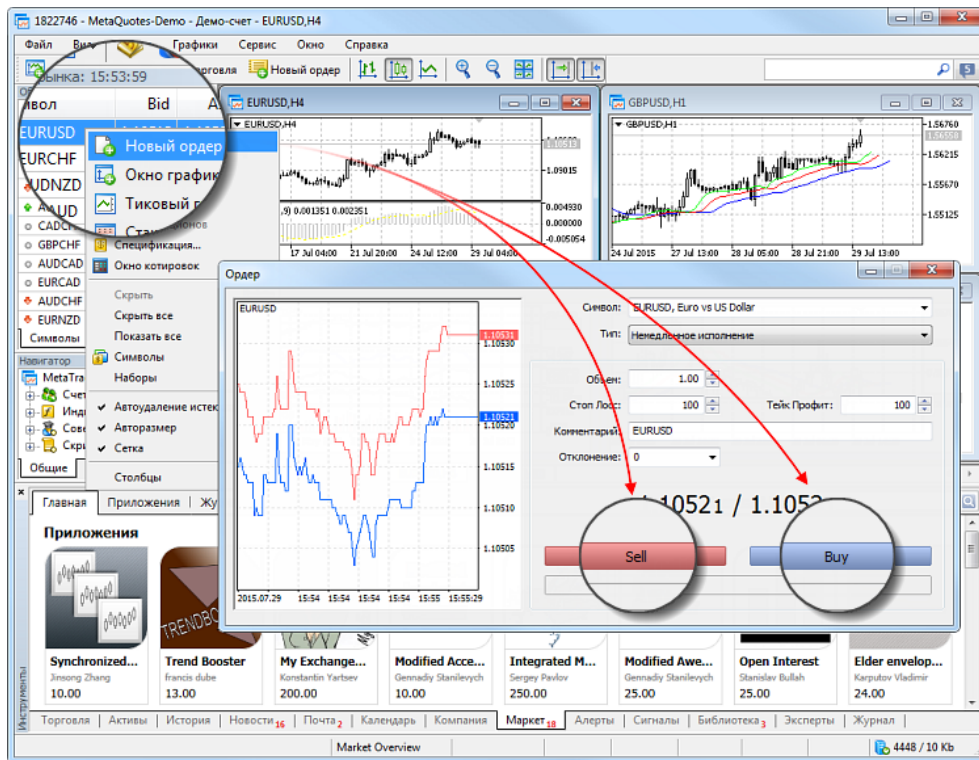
1822746 - MetaQuotes-Demo - Демо-счет - EURUSD,H4

Файл Вид Графики Сервис Окно Справка

рынка: 15:53:59 торговля Новый ордер

вол Bid

EURUSD
EURCHF
AUDNZD
AUD
CADC
GBPCHF
AUDCAD
EURCAD
AUDCHF
EURNZD
Символы

Новый ордер
Окно графика
Тиковый г
Спецификация...
Окно котировок
Скрыть
Скрыть все
Показать все
Символы
Наборы
Автоудаление истек
Авторазмер
Сетка
Столбцы

Навигатор
MetaTra
Счет
Инд
Сове
Скр
Общие

EURUSD,H4
EURUSD,H4
1.10515
1.09015
,9) 0.001351 0.002351
0.004930
0.000000
-0.005054
17 Jul 04:00 21 Jul 12:00 23 Jul 20:00 28 Jul 04:00 29 Jul 04:00

GBPUSD,H1
GBPUSD,H1
1.56760
1.56558
1.56215
1.55670
1.55125
24 Jul 2015 27 Jul 13:00 28 Jul 05:00 28 Jul 21:00 29 Jul 13:00

Ордер

EURUSD
1.10531
1.10530
1.10525
1.10521
1.10520
1.10515
1.10510
1.10505
2015.07.29 15:54 15:54 15:54 15:54 15:54 15:55 15:55:29

Символ: EURUSD, Euro vs US Dollar
Тип: Немедленное исполнение
Объем: 1.00
Стоп Лосс: 100
Тейк Профит: 100
Комментарий: EURUSD
Отклонение: 0

1.10521 / 1.1053

Sell
Buy

Главная Приложения Жу
Приложения

Synchronized... Jinsong Zhang 10.00
Trend Booster francis dube 13.00
My Exchange... Konstantin Yartsev 200.00
Modified Acce... Gennadiy Stanilevych 20.00
Integrated M... Sergey Pavlov 250.00
Modified Awe... Gennadiy Stanilevych 25.00
Open Interest Stanislav Bullah 25.00
Elder envelop... Karputov Vladimir 24.00

Инструменты
Торговля Активы История Новости 16 Почта 2 Календарь Компания Маркет 18 Алерты Сигналы Библиотека 3 Эксперты Журнал

Market Overview
4448 / 10 Kb